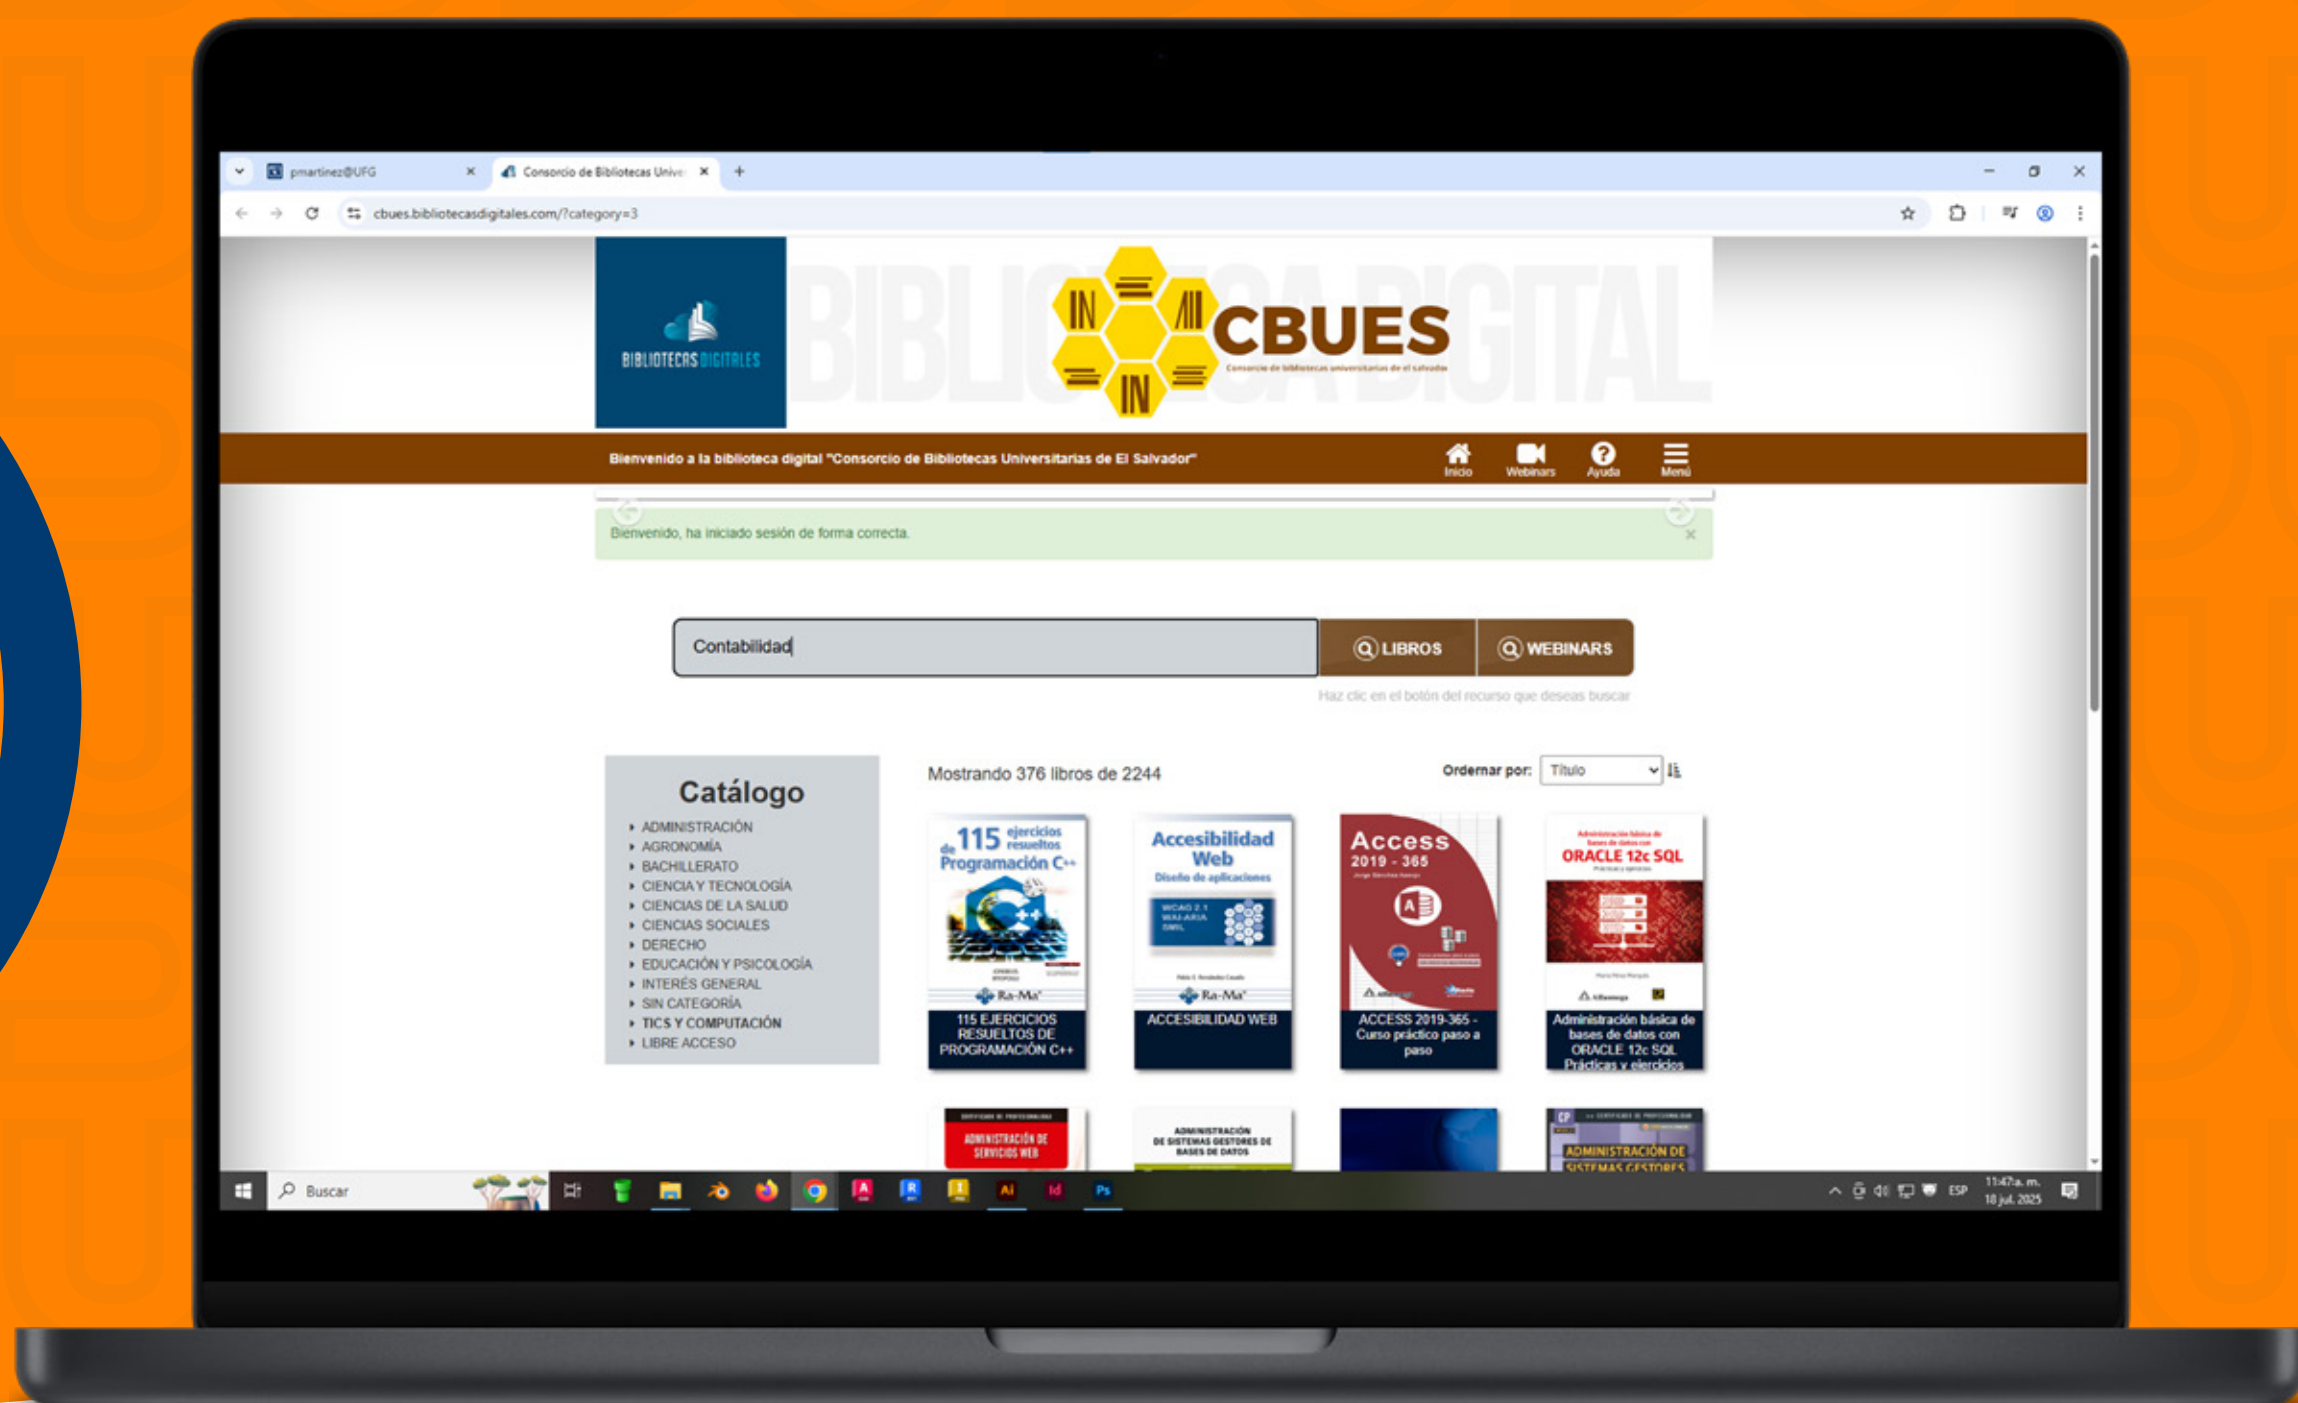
pmartinez@UFG
Consorcio de Bibliotecas Unive

cbues.bibliotecasdigitales.com/?category=3

BIBLIOTECAS DIGITALES

BIBLIOTECA DIGITAL

CBUES
Consorcio de bibliotecas universitarias de el salvador

Bienvenido a la biblioteca digital "Consorcio de Bibliotecas Universitarias de El Salvador"

Inicio Webinars Ayuda Menú

Bienvenido, ha iniciado sesión de forma correcta.

Contabilidad

LIBROS
WEBINARS

Haz clic en el botón del recurso que deseas buscar

Catálogo
ADMINISTRACIÓN
AGRONOMÍA
BACHILLERATO
CIENCIA Y TECNOLOGÍA
CIENCIAS DE LA SALUD
CIENCIAS SOCIALES
DERECHO
EDUCACIÓN Y PSICOLOGÍA
INTERÉS GENERAL
SIN CATEGORÍA
TICS Y COMPUTACIÓN
LIBRE ACCESO

Mostrando 376 libros de 2244

Ordenar por: Título

115 ejercicios resueltos de Programación C++
Ra-Ma
115 EJERCICIOS RESUELTOS DE PROGRAMACIÓN C++

Accesibilidad Web
Diseño de aplicaciones
Ra-Ma
ACCESIBILIDAD WEB

Access 2019 - 365
ACCESS 2019-365 - Curso práctico paso a paso

Administración básica de bases de datos con ORACLE 12c SQL
Administración básica de bases de datos con ORACLE 12c SQL Prácticas y ejercicios

ADMINISTRACIÓN DE SERVICIOS WEB

ADMINISTRACIÓN DE SISTEMAS GESTORES DE BASES DE DATOS

ADMINISTRACIÓN DE SISTEMAS GESTORES

Buscar

ESP
11:47 a. m.
18 jul. 2025